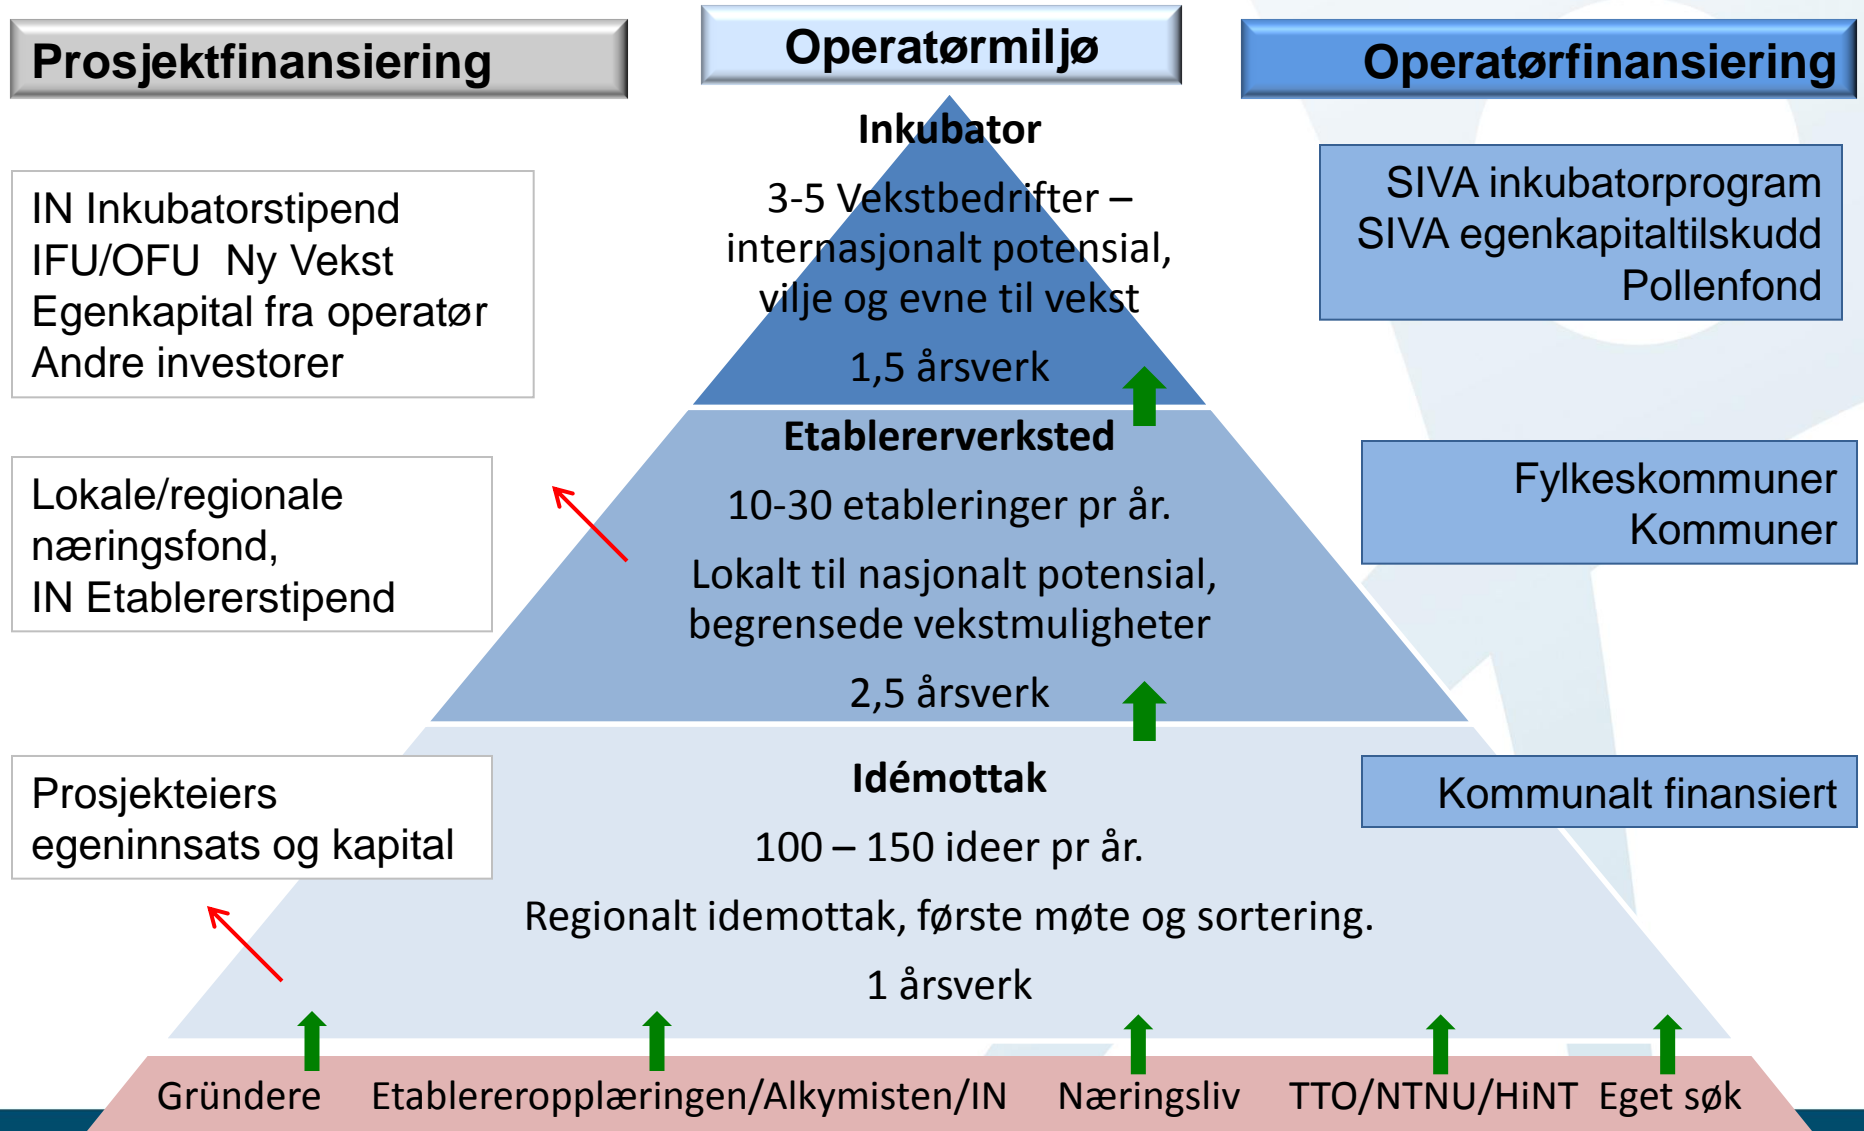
Prosjektfinansiering

Operatørmiljø

Operatørfinansiering

IN Inkubatorstipend
IFU/OFU Ny Vekst
Egenkapital fra operatør
Andre investorer

Inkubator

3-5 Vekstbedrifter – internasjonalt potensial, vilje og evne til vekst

1,5 årsverk

SIVA inkubatorprogram
SIVA egenkapitaltilskudd
Pollenfond

Lokale/regionale næringsfond,
IN Etablererstipend

Etablererverksted

10-30 etableringer pr år.

Lokalt til nasjonalt potensial, begrensede vekstmuligheter

2,5 årsverk

Fylkeskommuner
Kommuner

Prosjekteiers egeninnsats og kapital

Idémottak

100 – 150 ideer pr år.

Regionalt idemottak, første møte og sortering.

1 årsverk

Kommunalt finansiert

Gründere Etablereropplæringen/Alkymisten/IN Næringsliv TTO/NTNU/HiNT Eget søk